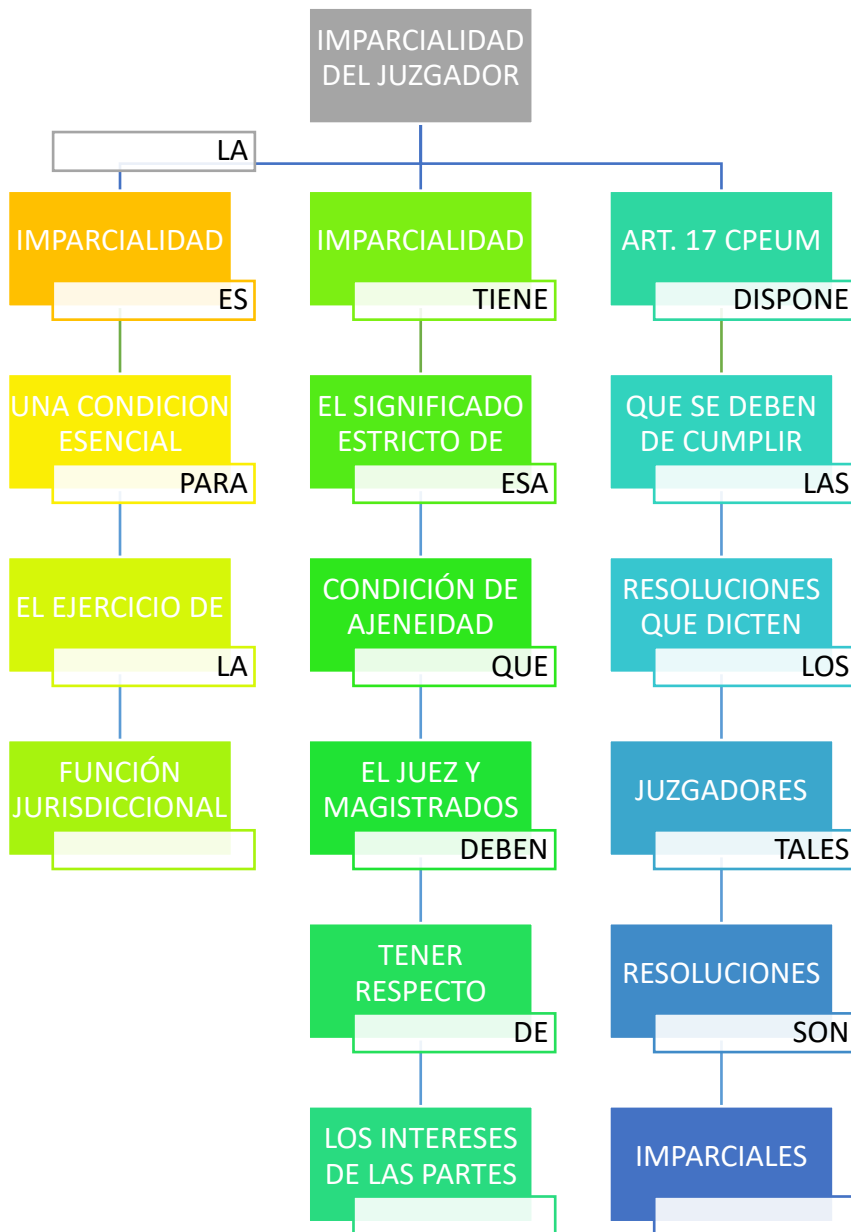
IMPARCIALIDAD DEL JUZGADOR

LA

IMPARCIALIDAD
ES

UNA CONDICION ESENCIAL
PARA

EL EJERCICIO DE
LA

FUNCIÓN JURISDICCIONAL

IMPARCIALIDAD
TIENE

EL SIGNIFICADO ESTRICTO DE
ESA

CONDICIÓN DE AJENEIDAD
QUE

EL JUEZ Y MAGISTRADOS
DEBEN

TENER RESPECTO
DE

LOS INTERESES DE LAS PARTES

ART. 17 CPEUM
DISPONE

QUE SE DEBEN DE CUMPLIR
LAS

RESOLUCIONES QUE DICTEN
LOS

JUZGADORES
TALES

RESOLUCIONES
SON

IMPARCIALES